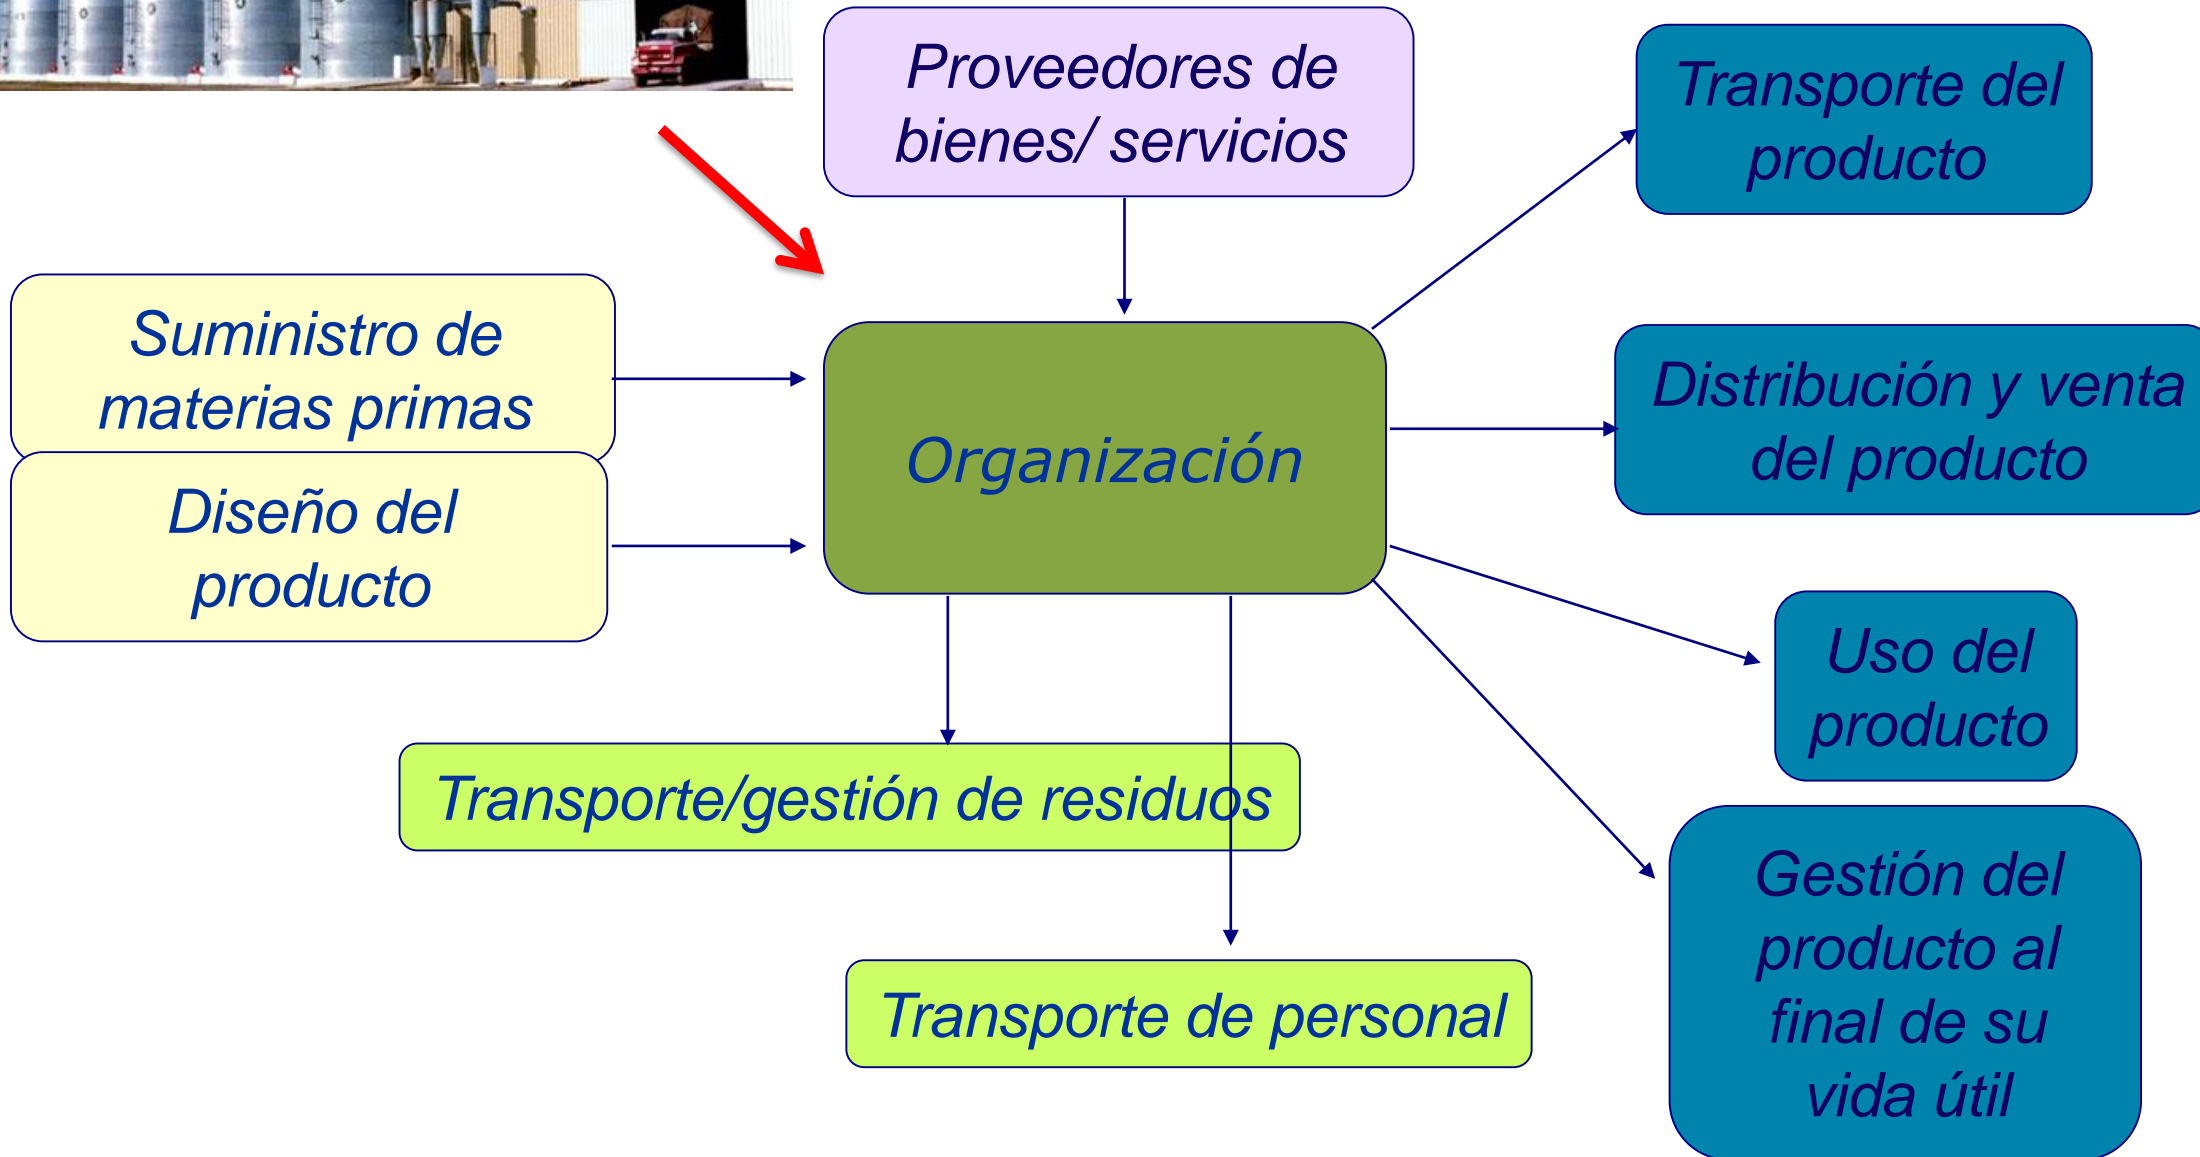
Proveedores de bienes/ servicios

Transporte del producto

Suministro de materias primas

Organización

Distribución y venta del producto

Diseño del producto

Uso del producto

Transporte/gestión de residuos

Gestión del producto al final de su vida útil

Transporte de personal